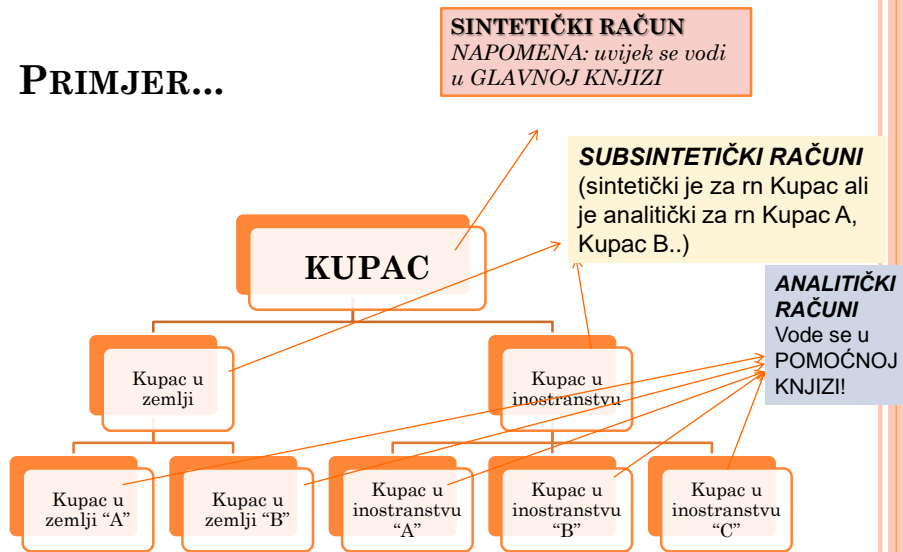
PRIMJER...

SINTETIČKI RAČUN
NAPOMENA: uvijek se vodi u GLAVNOJ KNJIZI

SUBSINTETIČKI RAČUNI
(sintetički je za rn Kupac ali je analitički za rn Kupac A, Kupac B..)

ANALITIČKI RAČUNI
Vode se u POMOĆNOJ KNJIZI!

KUPAC

Kupac u zemlji

Kupac u inostranstvu

Kupac u zemlji "A"

Kupac u zemlji "B"

Kupac u inostranstvu "A"

Kupac u inostranstvu "B"

Kupac u inostranstvu "C"